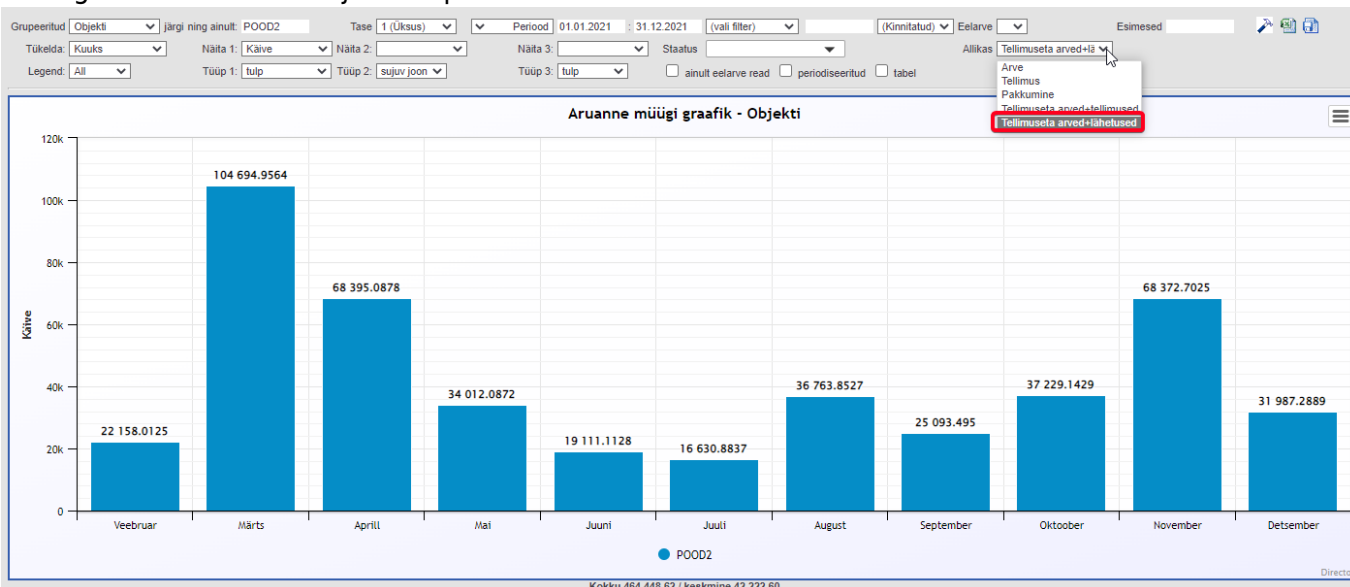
Grupeeritud Objekti järgi ning ainult: POOD2 Tase 1 (Üksus) Periood 01.01.2021 : 31.12.2021 (vali filter) (Kinnitatud) Eelarve Esimesed

Tükelda: Kuuks Näita 1: Käive Näita 2: Näita 3: Staatus Allikas Tellimuseta arved+lä

Legend: All Tüüp 1: tulp Tüüp 2: sujuv joon Tüüp 3: tulp ainult eelarve read periodiseeritud tabel

Arve
Tellimus
Pakkumine
Tellimuseta arved+tellimused
Tellimuseta arved+lähetused

Aruanne müügi graafik - Objekti

120k
100k
80k
60k
40k
20k
0

Käive

22 158.0125
104 694.9564
68 395.0878
34 012.0872
19 111.1128
16 630.8837
36 763.8527
25 093.495
37 229.1429
68 372.7025
31 987.2889

Veebruar Märts Aprill Mai Juuni Juuli August September Oktoober November Detsember

POOD2

Directo

Kokku 464 448.63 / keskmine 42 222.60